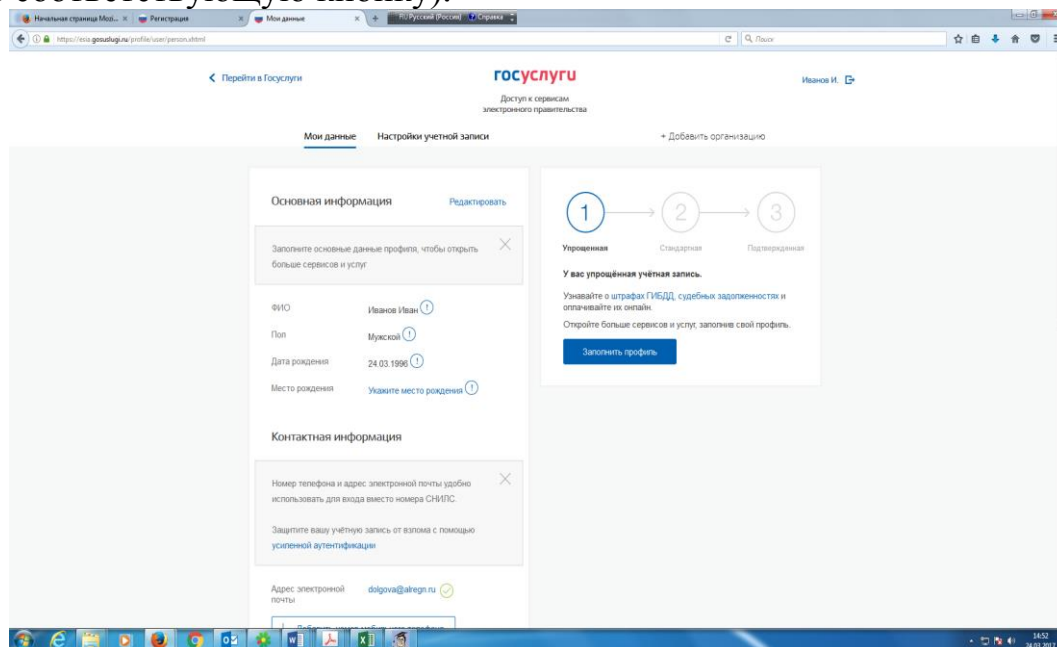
Начальная страница Mozi... Регистрация Мои данные RU Русский (Россия) Справка

https://esia.gosuslugi.ru/profile/user/person.xhtml

Поиск

Перейти в Госуслуги

госуслуги

Доступ к сервисам электронного правительства

Иванов И.

Мои данные Настройки учетной записи + Добавить организацию

Основная информация Редактировать

Заполните основные данные профиля, чтобы открыть больше сервисов и услуг

ФИО Иванов Иван

Пол Мужской

Дата рождения 24.03.1996

Место рождения Укажите место рождения

Контактная информация

Номер телефона и адрес электронной почты удобно использовать для входа вместо номера СНИЛС.

Защитите вашу учётную запись от взлома с помощью усиленной аутентификации

Адрес электронной почты dolgova@alregn.ru

1 2 3

Упрощенная Стандартная Подтвержденная

У вас упрощённая учётная запись.

Узнавайте о штрафах ГИБДД, судебных задолженностях и оплачивайте их онлайн.

Откройте больше сервисов и услуг, заполнив свой профиль.

Заполнить профиль

14:52
24.03.2017